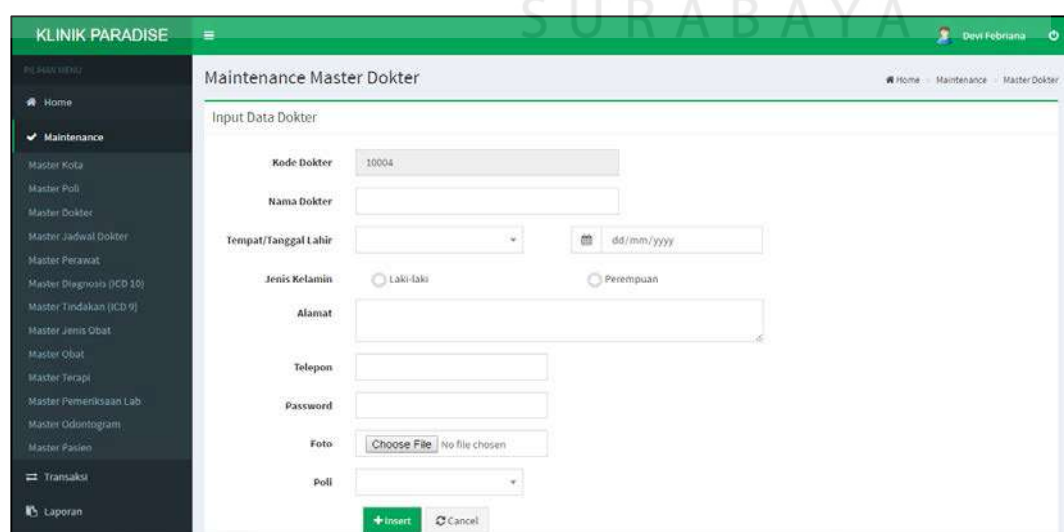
SURABAYA

KLINIK PARADISE

Devi Febriana

PILIHAN MENU

Home

Maintenance

Master Kota

Master Poli

Master Dokter

Master Jadwal Dokter

Master Perawat

Master Diagnosis (ICD 10)

Master Tindakan (ICD 9)

Master Jenis Obat

Master Obat

Master Terapi

Master Pemeriksaan Lab

Master Odontogram

Master Pasien

Transaksi

Laporan

Maintenance Master Dokter

Home > Maintenance > Master Dokter

Input Data Dokter

Kode Dokter 10004

Nama Dokter

Tempat/Tanggal Lahir dd/mm/yyyy

Jenis Kelamin Laki-laki Perempuan

Alamat

Telepon

Password

Foto Choose File No file chosen

Poli

+Insert Cancel